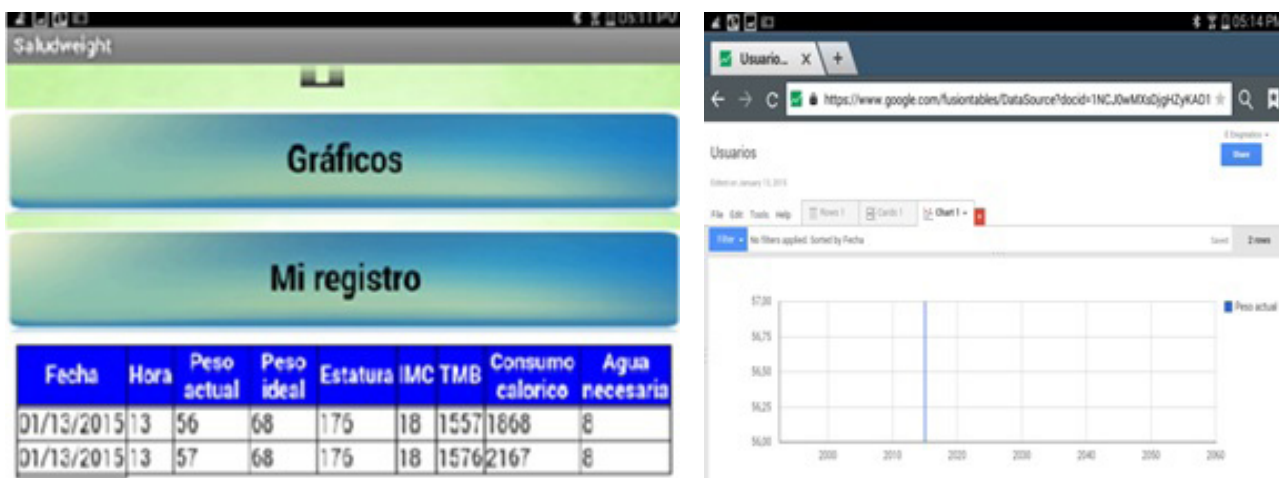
05:11 PM
Saludweight

Gráficos

Mi registro

| Fecha | Hora | Peso actual | Peso ideal | Estatura | IMC | TMB | Consumo calorico | Agua necesaria |
|---|---|---|---|---|---|---|---|---|
| 01/13/2015 | 13 | 56 | 68 | 176 | 18 | 1557 | 1868 | 8 |
| 01/13/2015 | 13 | 57 | 68 | 176 | 18 | 1576 | 2167 | 8 |

05:14 PM
Usuario... X +
https://www.google.com/fusiontables/DataSource?docid=1NCJ0wMXsDjgHZyKAD1

Usuarios
Edited on January 13, 2015
Share
File Edit Tools Help Rows 1 Cards 1 Chart 1
Filter No filters applied. Sorted by Fecha
2 rows

57,00
56,75
56,50
56,25
56,00
2000 2010 2020 2030 2040 2050 2060
Peso actual